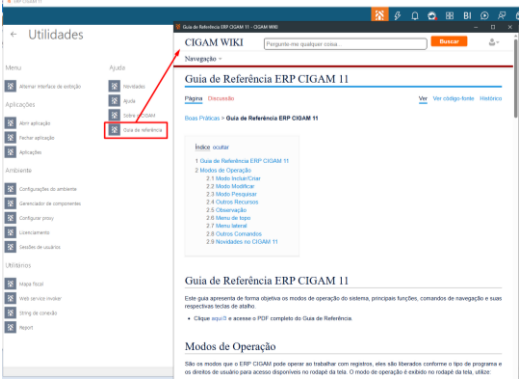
Utilidades

Menu
Alternar interface da solução

Aplicações
Abrir aplicação
Fechar aplicação
Aplicações

Ambiente
Configurações do ambiente
Gerenciador de componentes
Configurar proxy
Licenciamento
Sessões de usuários

Utilitários
Mapa fiscal
Web service invoker
String de conexão
Report

Ajuda
Novidades
Ajuda
Sobre o CIGAM
Guia de referência

Guia de Referência ERP CIGAM 11 - CIGAM WIKI

CIGAM WIKI
Pergunte-me qualquer coisa...
Buscar
Navegação

Guia de Referência ERP CIGAM 11

Página Discussão
Ver Ver código-fonte Histórico

Boas Práticas > Guia de Referência ERP CIGAM 11

Índice ocultar
1 Guia de Referência ERP CIGAM 11
2 Modos de Operação
2.1 Modo Incluir/Criar
2.2 Modo Modificar
2.3 Modo Pesquisar
2.4 Outros Recursos
2.5 Observação
2.6 Menu de topo
2.7 Menu lateral
2.8 Outros Comandos
2.9 Novidades no CIGAM 11

Guia de Referência ERP CIGAM 11

Este guia apresenta de forma objetiva os modos de operação do sistema, principais funções, comandos de navegação e suas respectivas teclas de atalho.

• Clique aqui e acesse o PDF completo do Guia de Referência.

Modos de Operação

São os modos que o ERP CIGAM pode operar ao trabalhar com registros, eles são liberados conforme o tipo de programa e os direitos de usuário para acesso disponíveis no rodapé da tela. O modo de operação é exibido no rodapé da tela, utilize